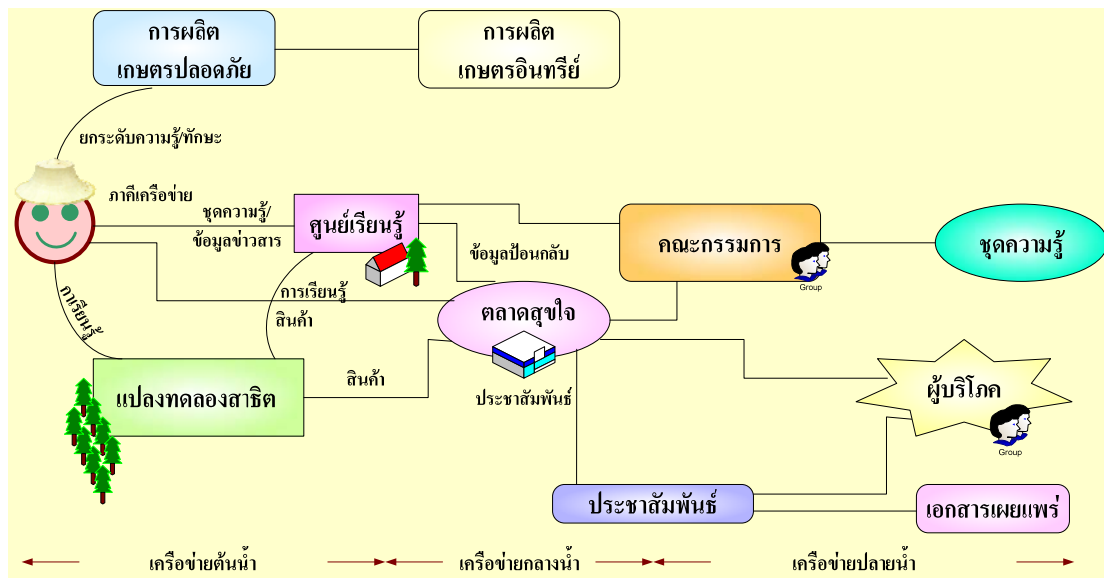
การผลิต
เกษตรปลอดภัย

การผลิต
เกษตรอินทรีย์

ยกระดับความรู้/ทักษะ

ภาคีเครือข่าย

ชุดความรู้/
ข้อมูลข่าวสาร

ศูนย์เรียนรู้

ข้อมูลป้อนกลับ

คณะกรรมการ

Group

ชุดความรู้

การเรียนรู้

การเรียนรู้
สินค้า

ตลาดสุขใจ

ประชาสัมพันธ์

แปลงทดลองสาธิต

สินค้า

ผู้บริโภค

Group

ประชาสัมพันธ์

เอกสารเผยแพร่

เครือข่ายต้นน้ำ

เครือข่ายกลางน้ำ

เครือข่ายปลายน้ำ